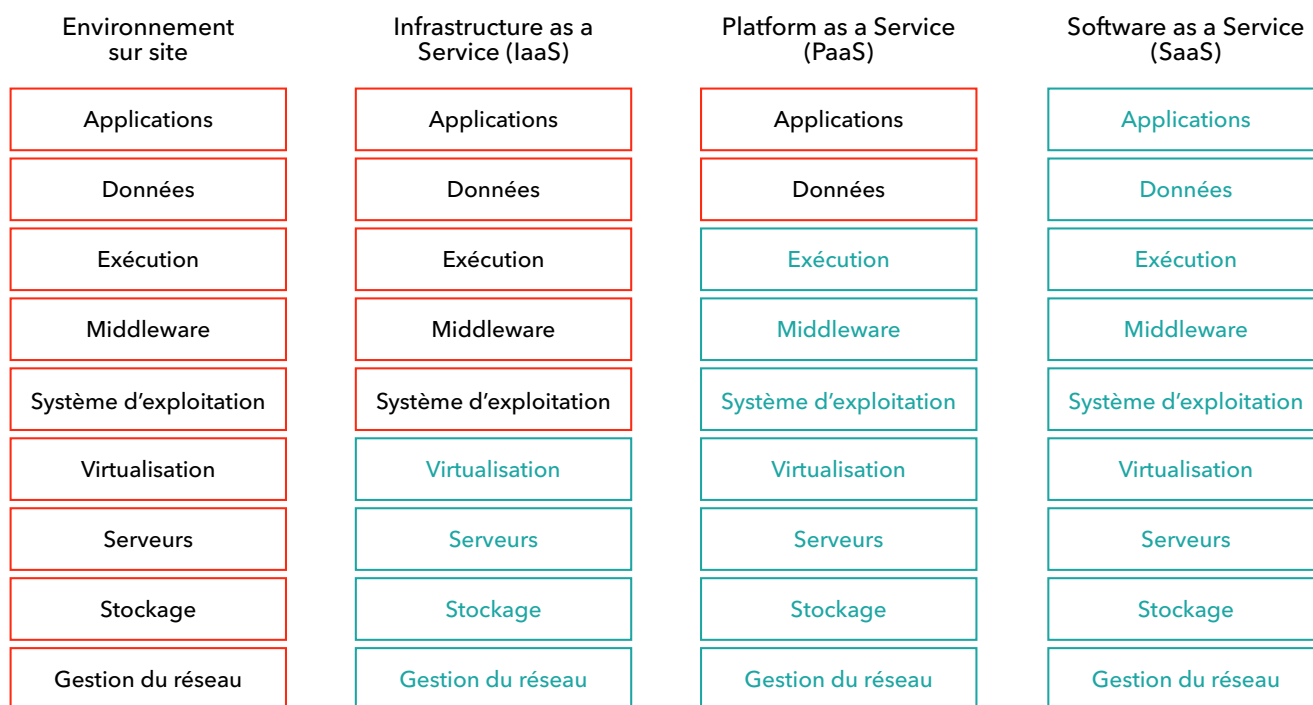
| Environnement sur site | Infrastructure as a Service (IaaS) | Platform as a Service (PaaS) | Software as a Service (SaaS) |
|---|---|---|---|
| Applications | Applications | Applications | Applications |
| Données | Données | Données | Données |
| Exécution | Exécution | Exécution | Exécution |
| Middleware | Middleware | Middleware | Middleware |
| Système d’exploitation | Système d’exploitation | Système d’exploitation | Système d’exploitation |
| Virtualisation | Virtualisation | Virtualisation | Virtualisation |
| Serveurs | Serveurs | Serveurs | Serveurs |
| Stockage | Stockage | Stockage | Stockage |
| Gestion du réseau | Gestion du réseau | Gestion du réseau | Gestion du réseau |